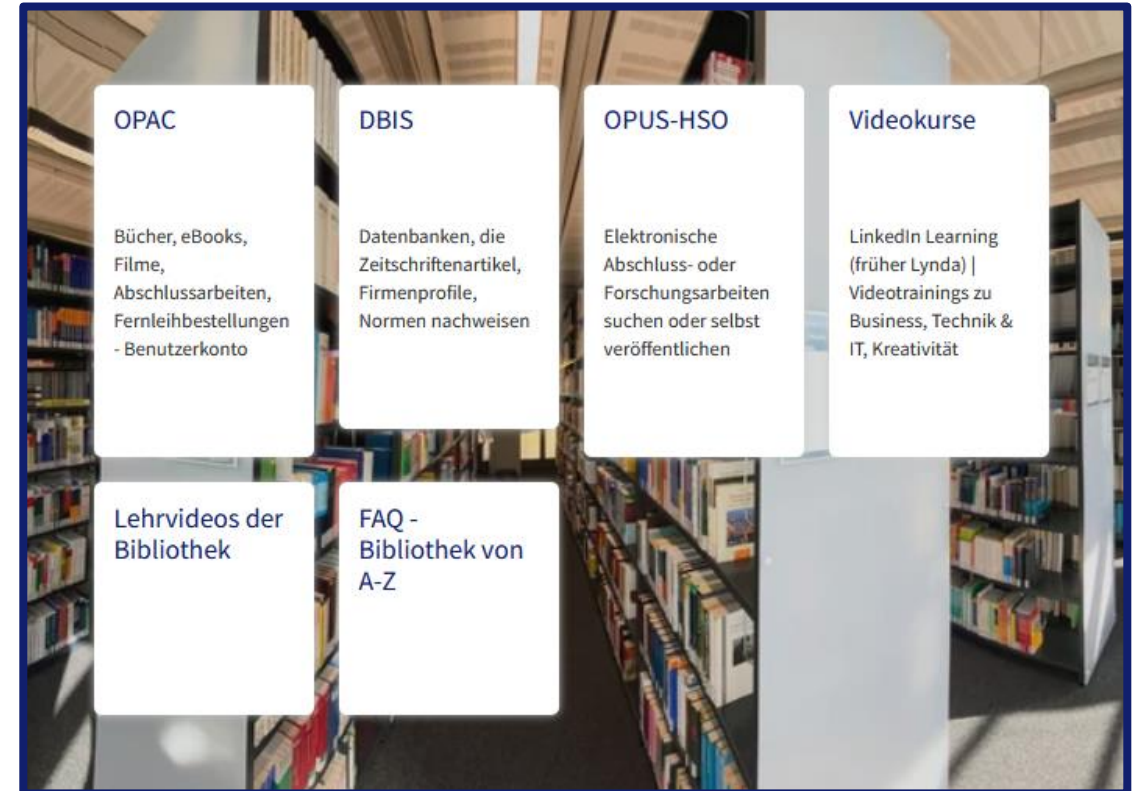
OPAC

Bücher, eBooks, Filme, Abschlussarbeiten, Fernleihbestellungen - Benutzerkonto

DBIS

Datenbanken, die Zeitschriftenartikel, Firmenprofile, Normen nachweisen

OPUS-HSO

Elektronische Abschluss- oder Forschungsarbeiten suchen oder selbst veröffentlichen

Videokurse

LinkedIn Learning (früher Lynda) | Videotrainings zu Business, Technik & IT, Kreativität

Lehrvideos der Bibliothek

FAQ - Bibliothek von A-Z